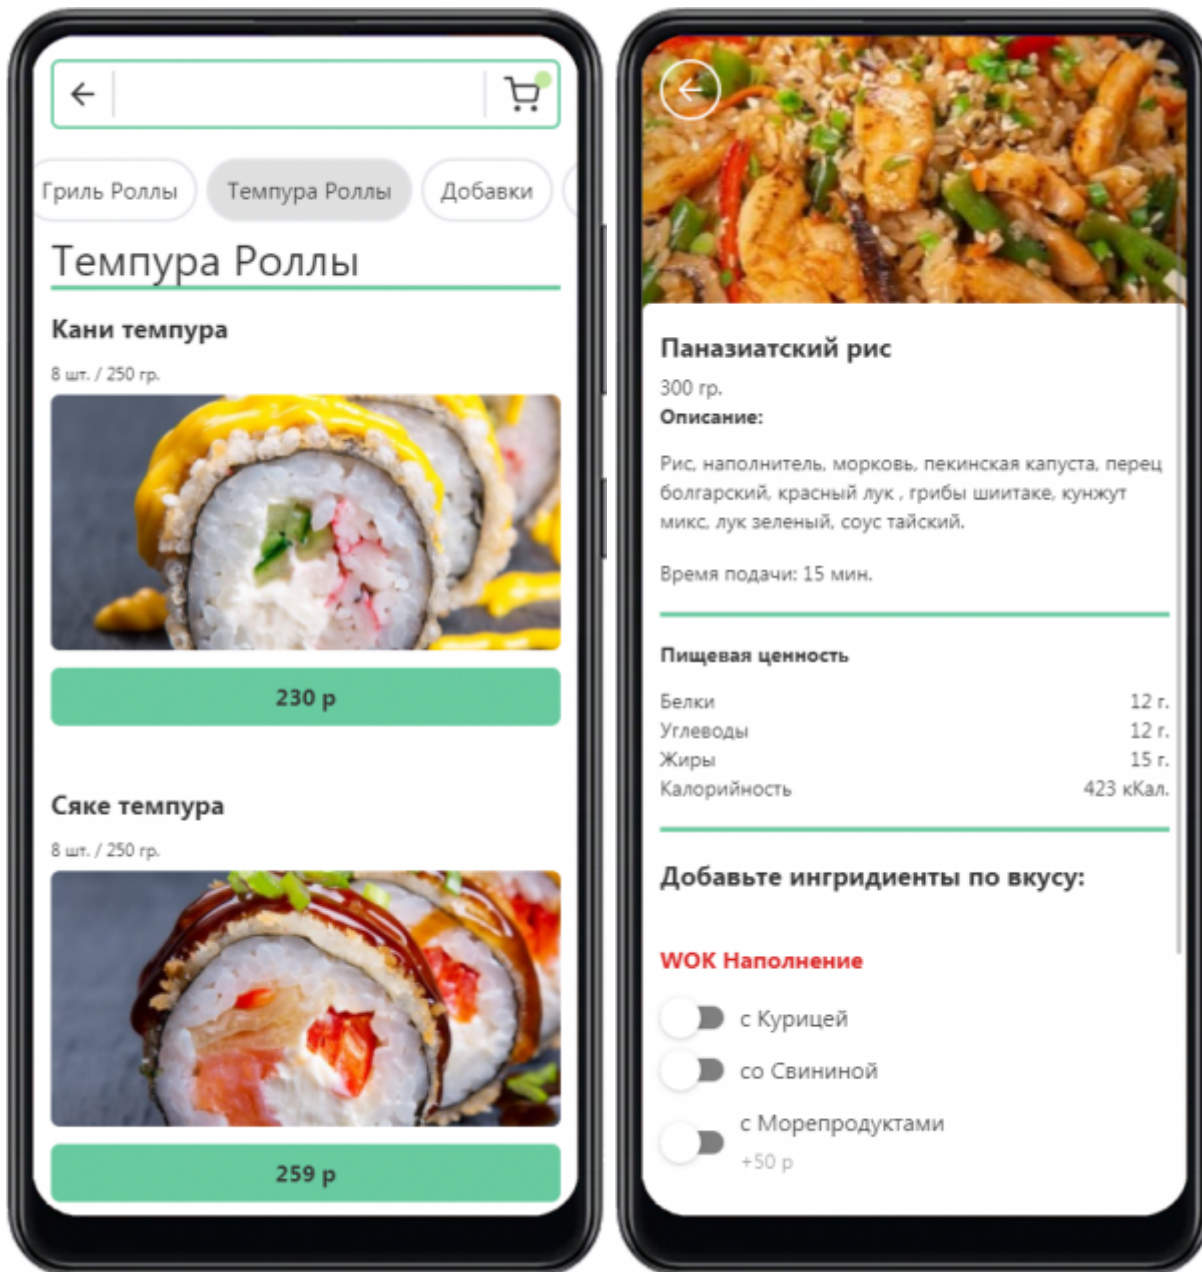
Гриль Роллы Темпура Роллы Добавки

Темпура Роллы

Кани темпура

8 шт. / 250 гр.

230 р

Сяке темпура

8 шт. / 250 гр.

259 р

Паназиатский рис

300 гр.

Описание:

Рис, наполнитель, морковь, пекинская капуста, перец болгарский, красный лук , грибы шиитаке, кунжут микс, лук зеленый, соус тайский.

Время подачи: 15 мин.

Пищевая ценность

| | |
|---|---|
| Белки | 12 г. |
| Углеводы | 12 г. |
| Жиры | 15 г. |
| Калорийность | 423 кКал. |

Добавьте ингридиенты по вкусу:

WOK Наполнение

с Курицей

со Свининой

с Морепродуктами
+50 р